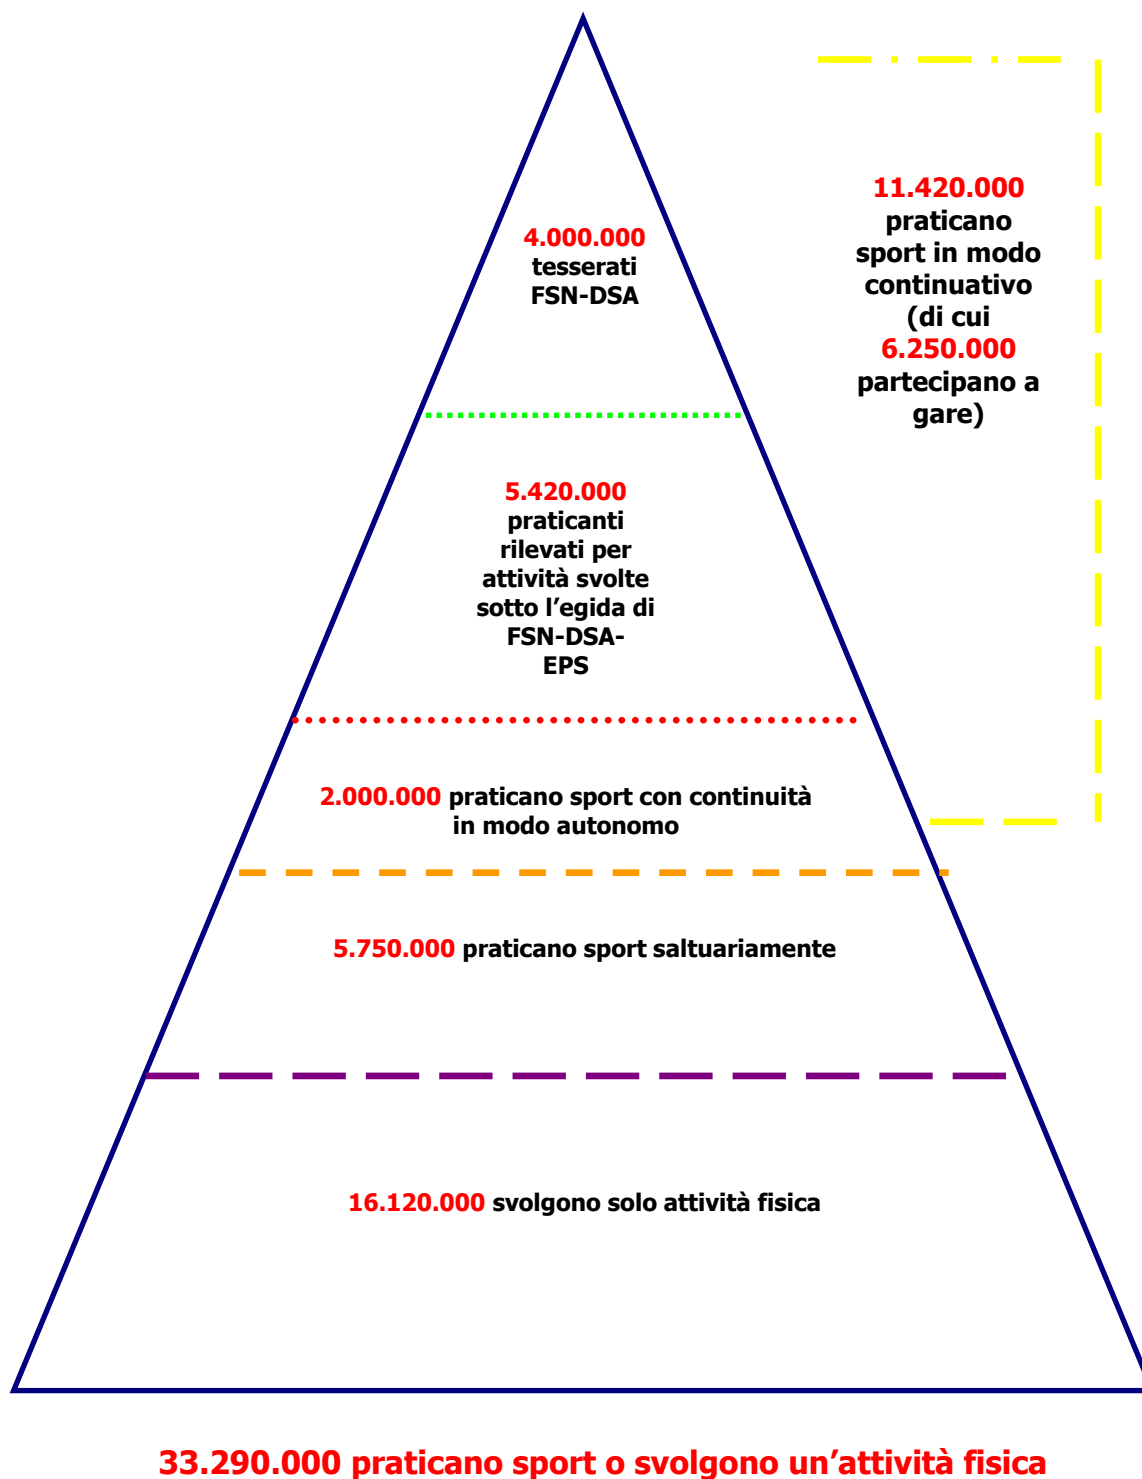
4.000.000
tesserati
FSN-DSA

11.420.000
praticano
sport in modo
continuativo
(di cui
6.250.000
partecipano a
gare)

5.420.000
praticanti
rilevati per
attività svolte
sotto l’egida di
FSN-DSA-
EPS

2.000.000 praticano sport con continuità in modo autonomo

5.750.000 praticano sport saltuariamente

16.120.000 svolgono solo attività fisica

33.290.000 praticano sport o svolgono un’attività fisica